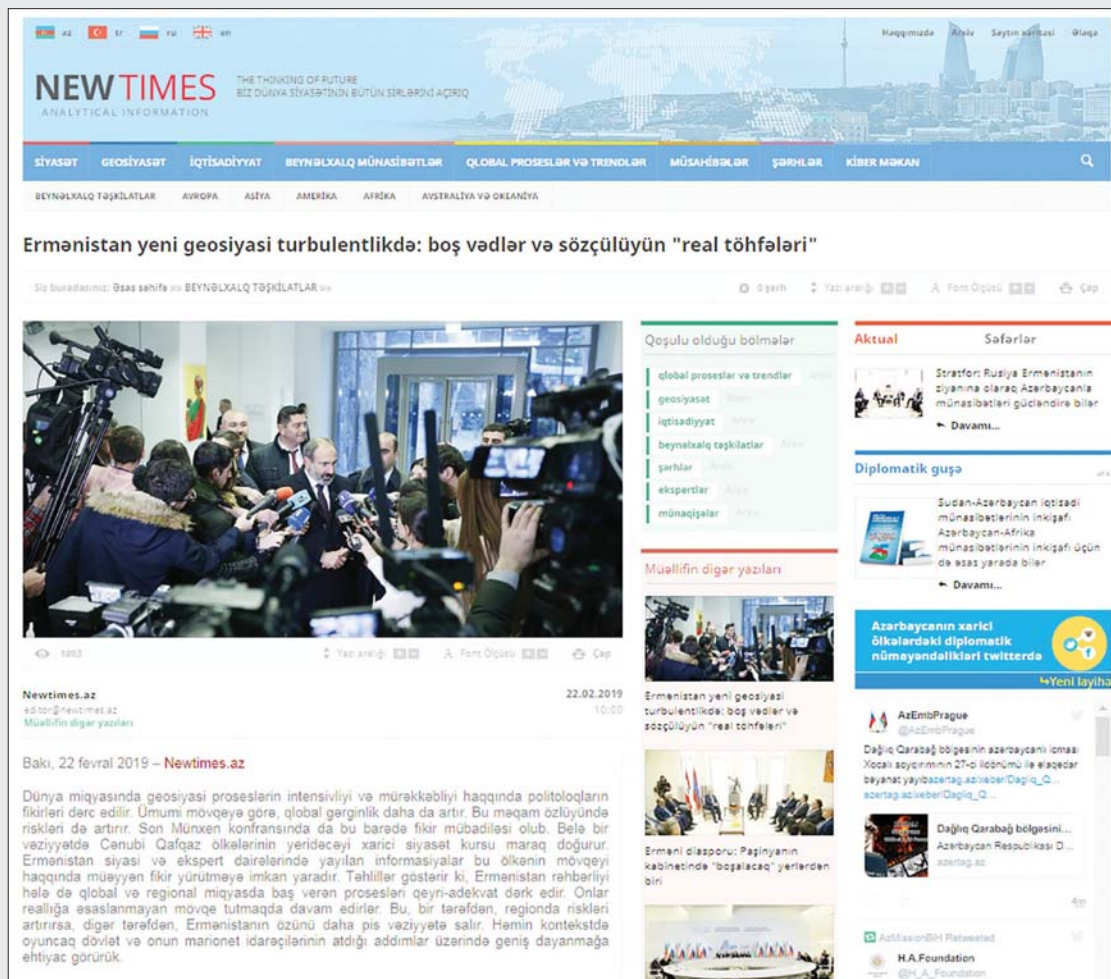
az tr ru en

Haqqımızda Arxiv Saytın xəritəsi Əlaqə

NEWTIMES
ANALYTICAL INFORMATION

THE THINKING OF FUTURE
BİZ DÜNYA SİYASƏTİNİN BÜTÜN SİRLƏRİNİ AÇIRIQ

SİYASƏT GEOSİYASƏT İQTİSADİYYAT BEYNƏLXALQ MÜNASİBƏTLƏR QLOBAL PROSESLƏR VƏ TRENDLƏR MÜSAHİBƏLƏR ŞƏRHLƏR KİBER MƏKAN

BEYNƏLXALQ TƏŞKİLATLAR AVROPA ASİYA AMERİKA AFRİKA AVSTRALİYA VƏ OKEANİYA

Ermənistan yeni geosiyasi turbulentlikdə: boş vədlər və sözçülüyün "real töhfələri"

Siz buradasınız: Əsas səhifə >>> BEYNƏLXALQ TƏŞKİLATLAR >>>

0 şərh Yazı aralığı Font Ölçüsü Çap

1093 Yazı aralığı Font Ölçüsü Çap

Newtimes.az
editor@newtimes.az
Müəllifin digər yazıları

22.02.2019
10:00

Bakı, 22 fevral 2019 – Newtimes.az

Dünya miqyasında geosiyasi proseslərin intensivliyi və mürəkkəbliyi haqqında politoloqların fikirləri dərc edilir. Ümumi mövqeyə görə, qlobal gərginlik daha da artır. Bu məqam özlüyündə riskləri də artırır. Son Münxen konfransında da bu barədə fikir mübadiləsi olub. Belə bir vəziyyətdə Cənubi Qafqaz ölkələrinin yeridəcəyi xarici siyasət kursu maraq doğurur. Ermənistan siyasi və ekspert dairələrində yayılan informasiyalar bu ölkənin mövqeyi haqqında müəyyən fikir yürütməyə imkan yaradır. Təhlillər göstərir ki, Ermənistan rəhbərliyi hələ də qlobal və regional miqyasda baş verən prosesləri qeyri-adekvat dərk edir. Onlar reallığa əsaslanmayan mövqe tutmaqda davam edirlər. Bu, bir tərəfdən, regionda riskləri artırırsa, digər tərəfdən, Ermənistanın özünü daha pis vəziyyətə salır. Həmin kontekstdə oyuncaq dövlət və onun marionet idarəçilərinin atdığı addımlar üzərində geniş dayanmağa ehtiyac görürük.

Qoşulu olduğu bölmələr
qlobal proseslər və trendlər Arxiv
geosiyasət Arxiv
iqtisadiyyat Arxiv
beynəlxalq təşkilatlar Arxiv
şərhlər Arxiv
ekspertlər Arxiv
münaqişələr Arxiv

Müəllifin digər yazıları
Ermənistan yeni geosiyasi turbulentlikdə: boş vədlər və sözçülüyün "real töhfələri"
Erməni diasporu: Paşinyanın kabinetində "boşalacaq" yerlərdən biri

Aktual Səfərlər
Stratfor: Rusiya Ermənistanın ziyanına olaraq Azərbaycanla münasibətləri gücləndirə bilər
Davamı...

Diplomatik guşə
Sudan-Azərbaycan iqtisadi münasibətlərinin inkişafı Azərbaycan-Afrika münasibətlərinin inkişafı üçün də əsas yarada bilər
Davamı...

Azərbaycanın xarici ölkələrdəki diplomatik nümayəndəlikləri twitterdə
Yeni layihə

AzEmbPrague
@AzEmbPrague
Dağlıq Qarabağ bölgəsinin azərbaycanlı icması Xocalı soyqırımının 27-ci ildönümü ilə əlaqədar bəyanat yayıbazertag.az/xeber/Dagliq_Q...
azertag.az/xeber/Dagliq_Q...
Dağlıq Qarabağ bölgəsini...
Azərbaycan Respublikası D...
azertag.az
4m

AzMissionBiH Retweeted
H.A.Foundation
@H_A_Foundation